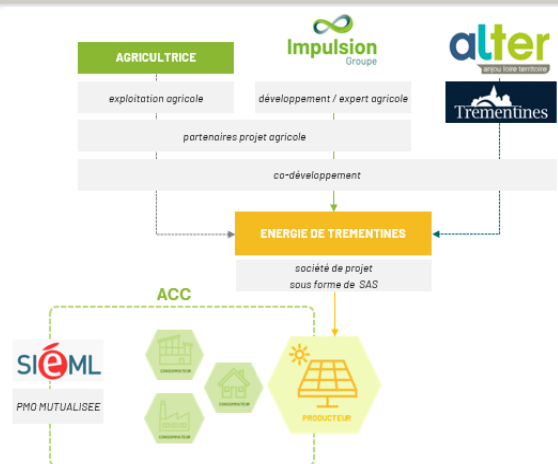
AGRICULTRICE

Impulsion
Groupe

alter
anjou loire territoire

Trementines

exploitation agricole

développement / expert agricole

partenaires projet agricole

co-développement

ENERGIE DE TREMENTINES

société de projet
sous forme de SAS

ACC

SIéML

PMO MUTUALISEE

CONSOMMATEUR

CONSOMMATEUR

CONSOMMATEUR

PRODUCTEUR